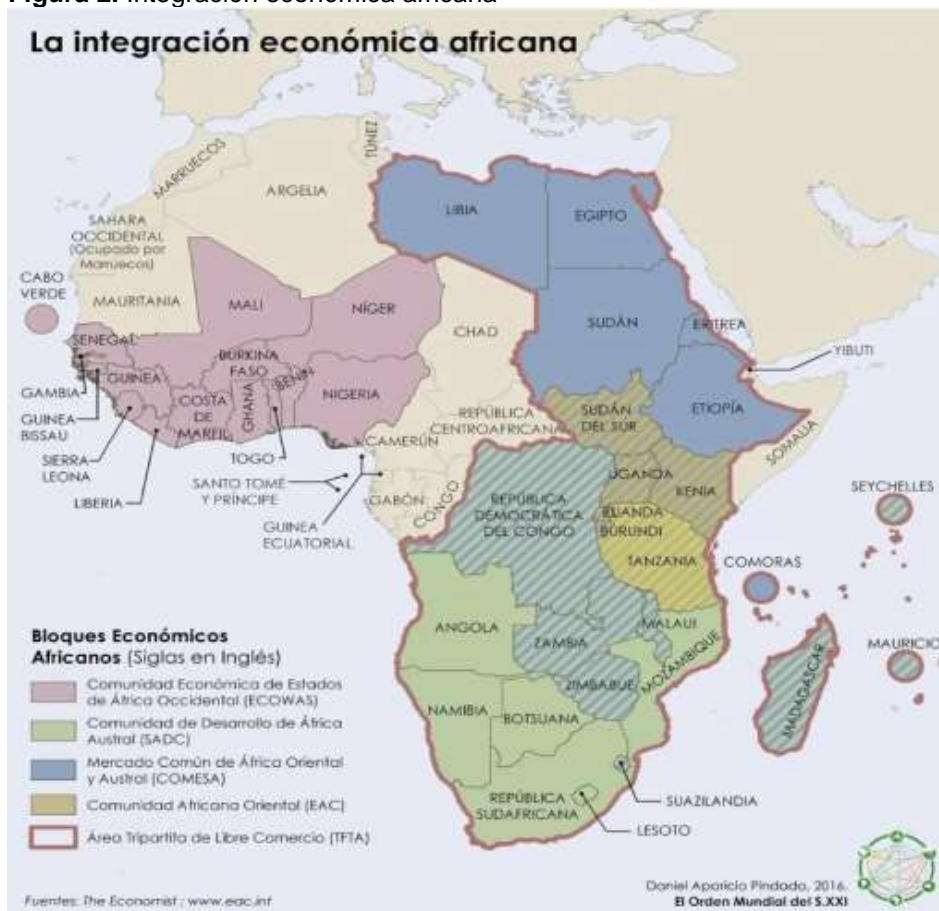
**Figura 2.** Integración económica africana

La integración económica africana

MARRUECOS
TÚNEZ
ARGELIA
LIBIA
EGIPTO
SAHARA OCCIDENTAL (Ocupado por Marruecos)
CABO VERDE
MAURITANIA
MALI
NÍGER
CHAD
SUDÁN
ERITREA
YIBUTI
SENEGAL
GAMBIA
GUINEA BISSAU
GUINEA
SIERRA LEONA
LIBERIA
COSTA DE MARFIL
BURKINA FASO
GHANA
TOGO
BENÍN
NIGERIA
CAMERÚN
REPÚBLICA CENTROAFRICANA
SUDÁN DEL SUR
ETIOPÍA
SOMALIA
SANTO TOMÉ Y PRÍNCIPE
GUINEA ECUATORIAL
GABÓN
CONGO
REPÚBLICA DEMOCRÁTICA DEL CONGO
UGANDA
KENIA
RUANDA
BURUNDI
TANZANIA
SEYCHELLES
COMORAS
ANGOLA
ZAMBIA
MALAUI
MOZAMBIQUE
MADAGASCAR
MAURICIO
NAMIBIA
ZIMBABUE
BOTSUANA
REPÚBLICA SUDAFRICANA
SUAZILANDIA
LESOTO

Bloques Económicos Africanos (Siglas en Inglés)
Comunidad Económica de Estados de África Occidental (ECOWAS)
Comunidad de Desarrollo de África Austral (SADC)
Mercado Común de África Oriental y Austral (COMESA)
Comunidad Africana Oriental (EAC)
Área Tripartita de Libre Comercio (TFTA)

Fuentes: The Economist ; www.eac.int

Daniel Aparicio Pindado, 2016.
El Orden Mundial del S.XXI